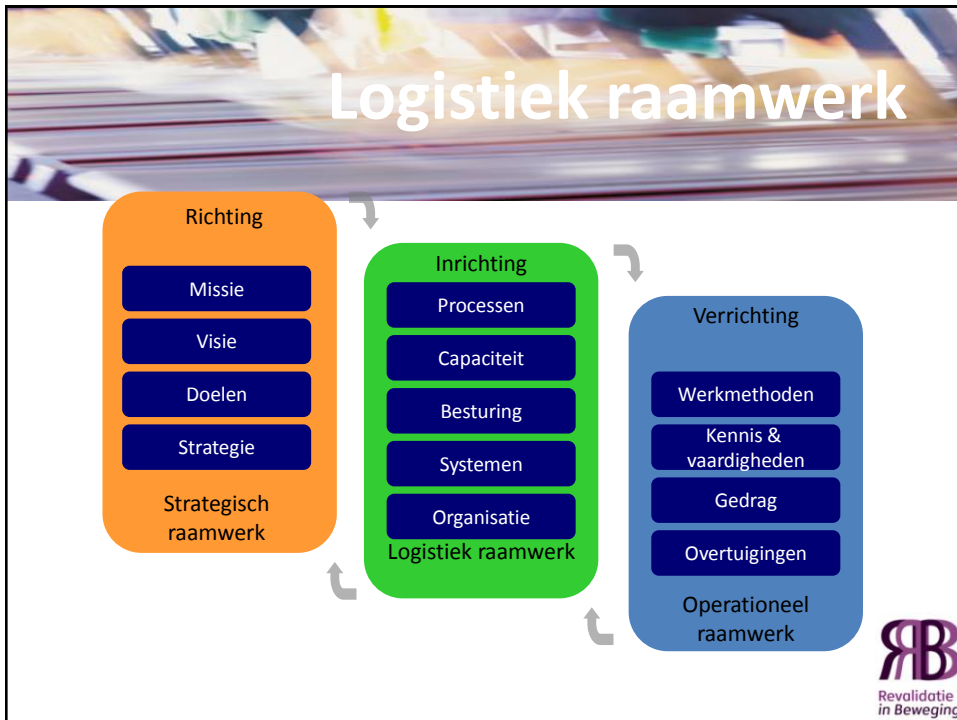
Logistiek raamwerk

Richting

Missie

Visie

Doelen

Strategie

Strategisch raamwerk

Inrichting

Processen

Capaciteit

Besturing

Systemen

Organisatie

Logistiek raamwerk

Verrichting

Werkmethoden

Kennis & vaardigheden

Gedrag

Overtuigingen

Operationeel raamwerk

RB

Revalidatie in Beweging